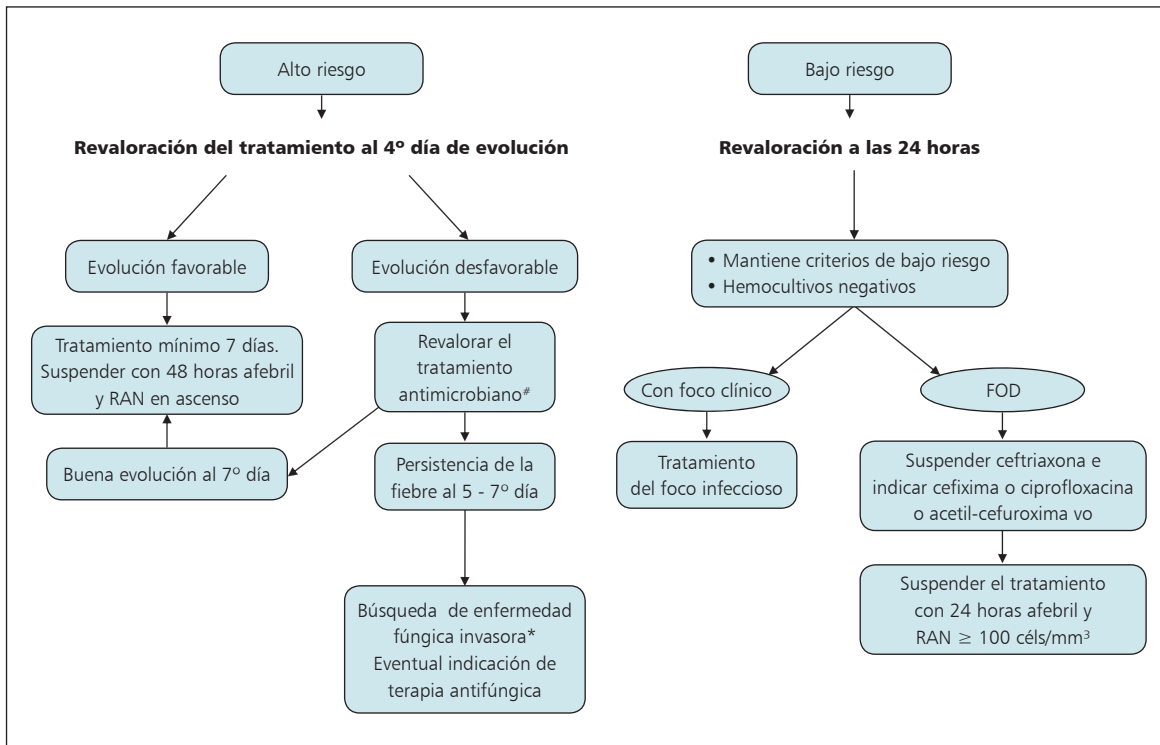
Alto riesgo

Revaloración del tratamiento al 4º día de evolución

Evolución favorable

Evolución desfavorable

Tratamiento mínimo 7 días. Suspender con 48 horas afebril y RAN en ascenso

Revalorar el tratamiento antimicrobiano#

Buena evolución al 7º día

Persistencia de la fiebre al 5 - 7º día

Búsqueda de enfermedad fúngica invasora* Eventual indicación de terapia antifúngica

Bajo riesgo

Revaloración a las 24 horas

• Mantiene criterios de bajo riesgo
• Hemocultivos negativos

Con foco clínico

FOD

Tratamiento del foco infeccioso

Suspender ceftriaxona e indicar cefixima o ciprofloxacina o acetil-cefuroxima vo

Suspender el tratamiento con 24 horas afebril y RAN $\geq$ 100 céls/mm$^3$